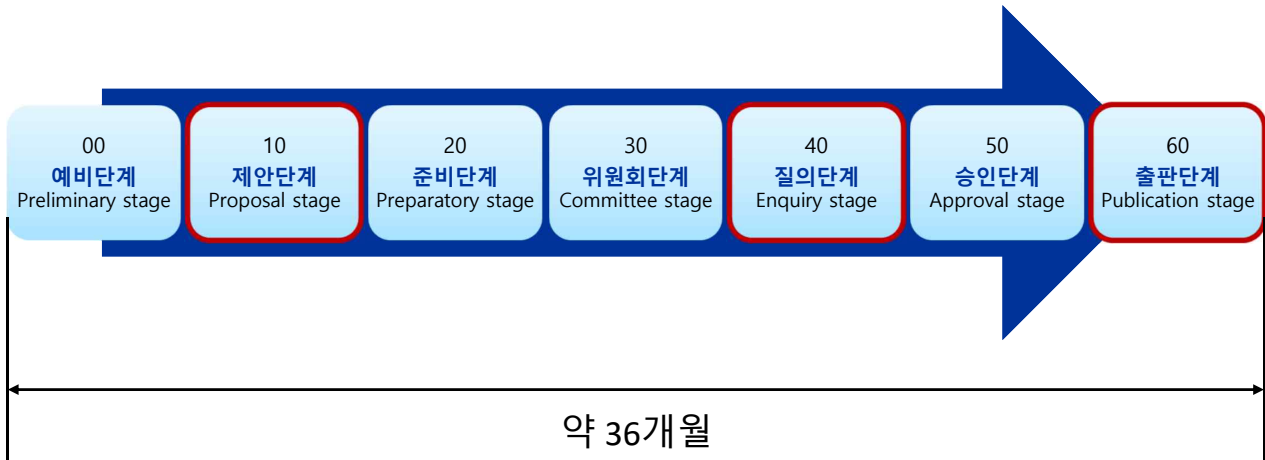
00
예비단계
Preliminary stage

10
제안단계
Proposal stage

20
준비단계
Preparatory stage

30
위원회단계
Committee stage

40
질의단계
Enquiry stage

50
승인단계
Approval stage

60
출판단계
Publication stage

약 36개월